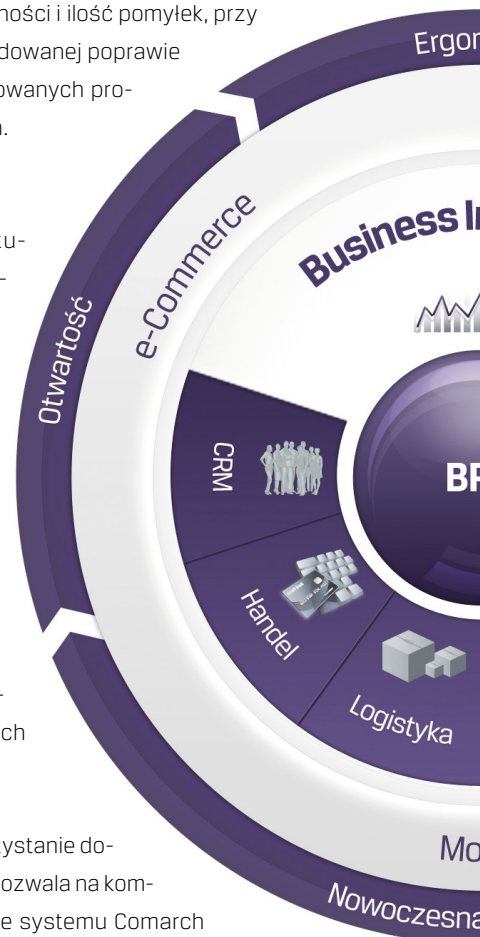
ności i ilość pomyłek, przy
dowanej poprawie
owanych pro-
n.

ku-
-

-
ch

ystanie do-
ozwala na kom-
e systemu Comarch

Ergon

Otwartość

e-Commerce

Business In

CRM

BP

Handel

Logistyka

Mo

Nowoczesna